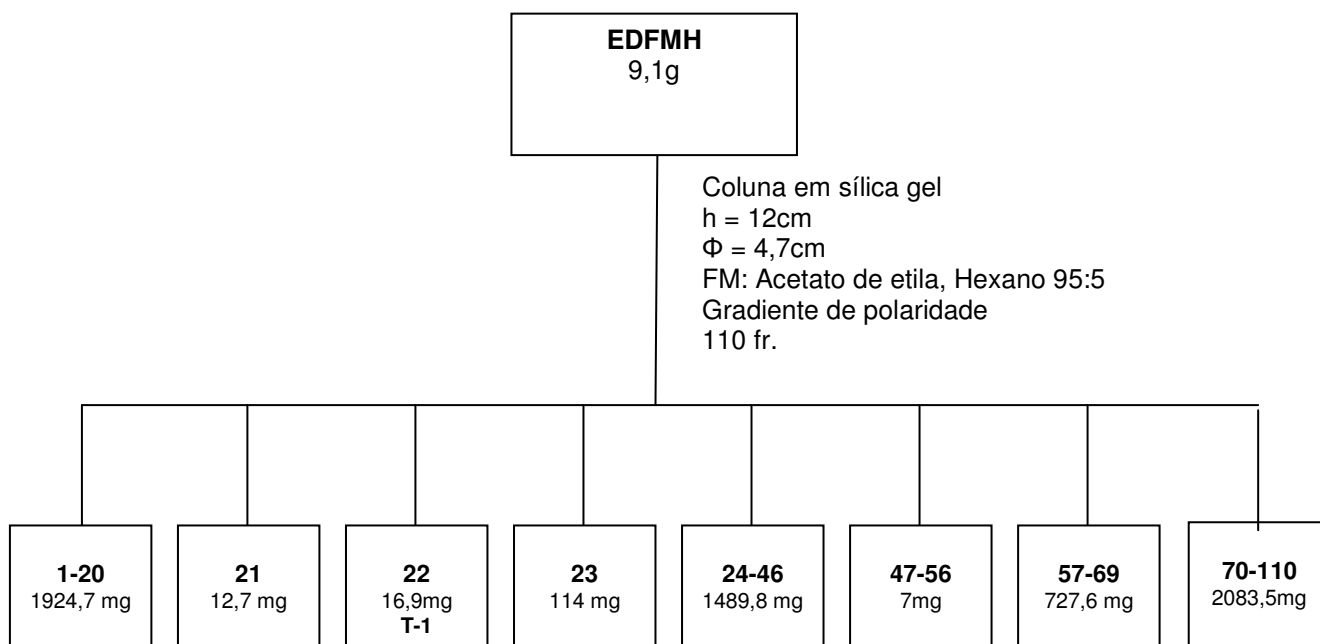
**EDFMH**
9,1g

Coluna em sílica gel
h = 12cm
$\Phi$ = 4,7cm
FM: Acetato de etila, Hexano 95:5
Gradiente de polaridade
110 fr.

**1-20**
1924,7 mg

**21**
12,7 mg

**22**
16,9mg
**T-1**

**23**
114 mg

**24-46**
1489,8 mg

**47-56**
7mg

**57-69**
727,6 mg

**70-110**
2083,5mg